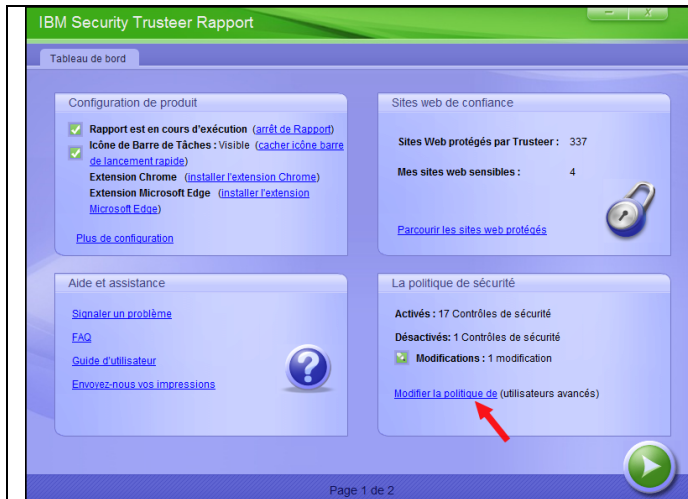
IBM Security Trusteer Rapport

Tableau de bord

Configuration de produit

Rapport est en cours d'exécution (arrêt de Rapport)
Icône de Barre de Tâches : Visible (cacher icône barre de lancement rapide)
Extension Chrome (installer l'extension Chrome)
Extension Microsoft Edge (installer l'extension Microsoft Edge)

Plus de configuration

Sites web de confiance

Sites Web protégés par Trusteer : 337
Mes sites web sensibles : 4

Parcourir les sites web protégés

Aide et assistance

Signaler un problème
FAQ
Guide d'utilisateur
Envoyez-nous vos impressions

La politique de sécurité

Activés : 17 Contrôles de sécurité
Désactivés : 1 Contrôles de sécurité
Modifications : 1 modification

Modifier la politique de (utilisateurs avancés)

Page 1 de 2